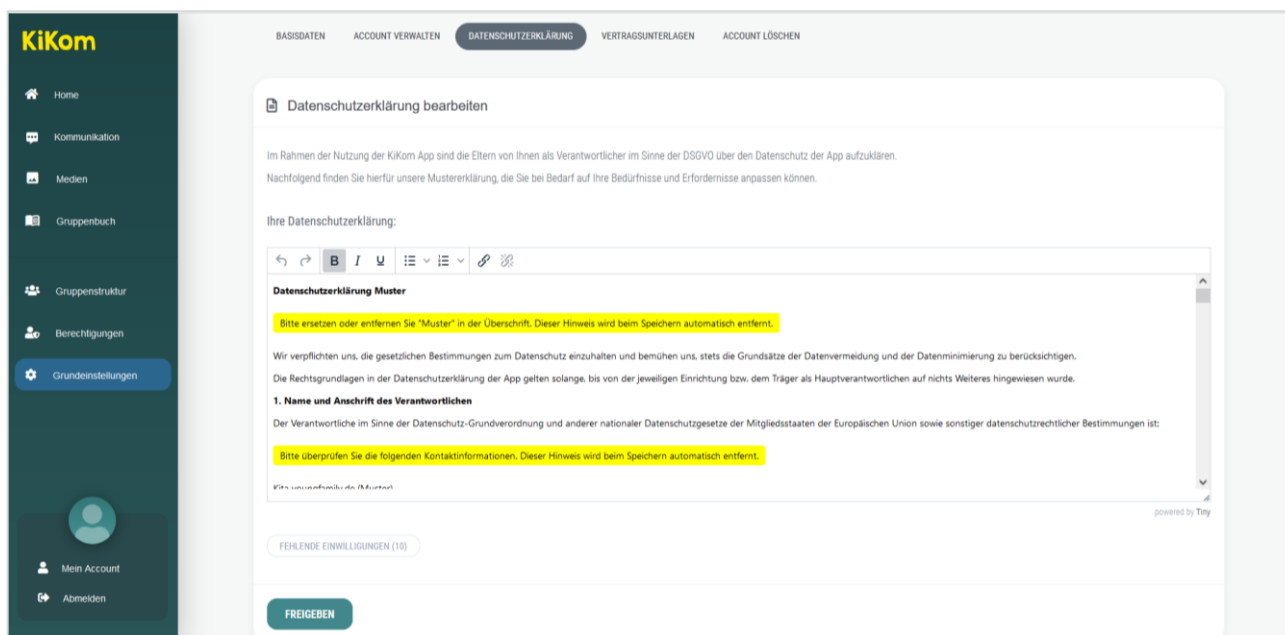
KiKom

Home

Kommunikation

Medien

Gruppenbuch

Gruppenstruktur

Berechtigungen

Grundeinstellungen

Mein Account

Abmelden

BASISDATEN ACCOUNT VERWALTEN DATENSCHUTZERKLÄRUNG VERTRAGSUNTERLAGEN ACCOUNT LÖSCHEN

Datenschutzerklärung bearbeiten

Im Rahmen der Nutzung der KiKom App sind die Eltern von Ihnen als Verantwortlicher im Sinne der DSGVO über den Datenschutz der App aufzuklären.

Nachfolgend finden Sie hierfür unsere Mustererklärung, die Sie bei Bedarf auf Ihre Bedürfnisse und Erfordernisse anpassen können.

Ihre Datenschutzerklärung:

B I U

Datenschutzerklärung Muster

Bitte ersetzen oder entfernen Sie "Muster" in der Überschrift. Dieser Hinweis wird beim Speichern automatisch entfernt.

Wir verpflichten uns, die gesetzlichen Bestimmungen zum Datenschutz einzuhalten und bemühen uns, stets die Grundsätze der Datenvermeidung und der Datenminimierung zu berücksichtigen.

Die Rechtsgrundlagen in der Datenschutzerklärung der App gelten solange, bis von der jeweiligen Einrichtung bzw. dem Träger als Hauptverantwortlichen auf nichts Weiteres hingewiesen wurde.

1. Name und Anschrift des Verantwortlichen

Der Verantwortliche im Sinne der Datenschutz-Grundverordnung und anderer nationaler Datenschutzgesetze der Mitgliedsstaaten der Europäischen Union sowie sonstiger datenschutzrechtlicher Bestimmungen ist:

Bitte überprüfen Sie die folgenden Kontaktinformationen. Dieser Hinweis wird beim Speichern automatisch entfernt.

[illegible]

powered by Tiny

FEHLENDE EINWILLIGUNGEN (10)

FREIGEBEN